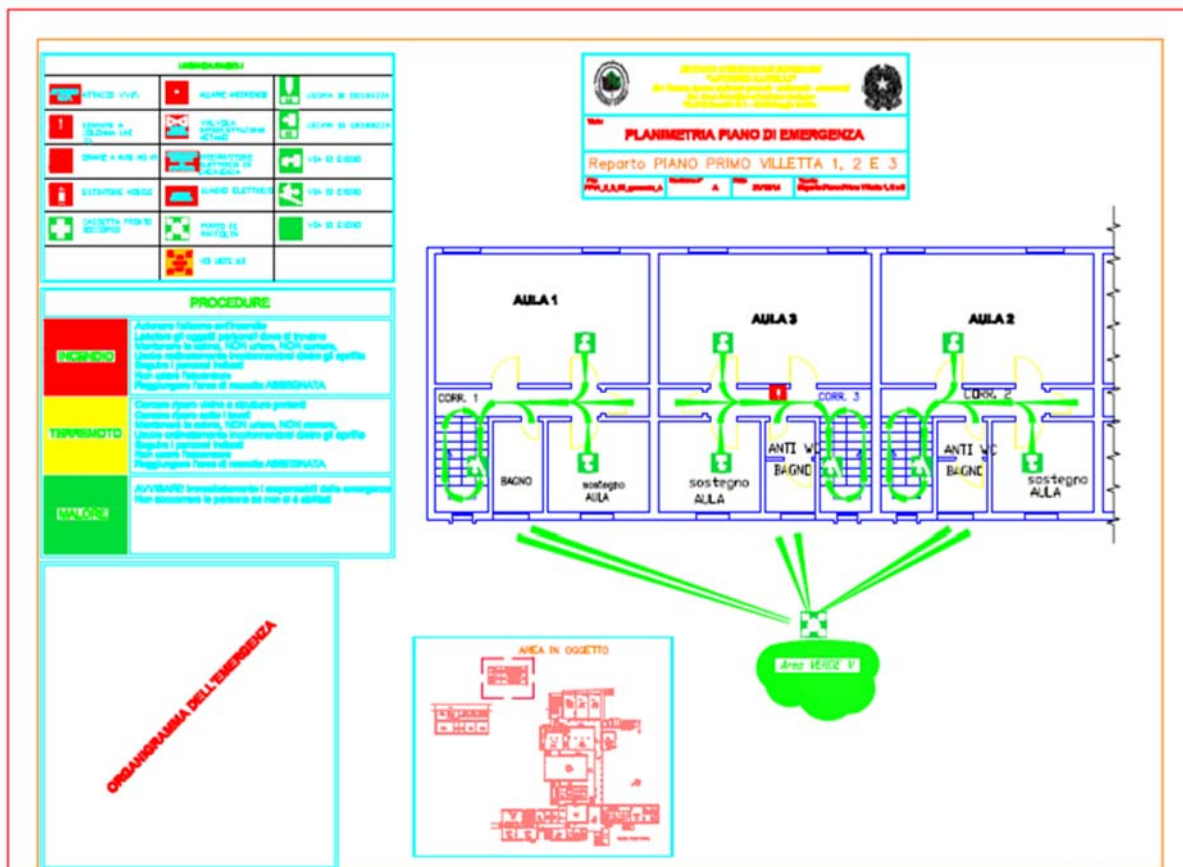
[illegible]

ATTACCO VV.F. | ALLARME INCENDIO | USCITA DI SICUREZZA
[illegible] | VALVOLA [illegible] | USCITA DI SICUREZZA
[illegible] | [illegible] | VIA DI ESODO
ESTINTORE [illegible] | QUADRO ELETTRICO | VIA DI ESODO
CASSETTA PRONTO SOCCORSO | PUNTO DI RACCOLTA | VIA DI ESODO
VIE DI ESODO

PROCEDURE

INCENDIO
Avvisare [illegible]
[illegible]
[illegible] la calma, NON urlare, NON correre,
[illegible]
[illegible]
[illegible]
Raggiungere l'area di raccolta ASSEGNATA

TERREMOTO
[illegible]
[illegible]
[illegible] la calma, NON urlare, NON correre,
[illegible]
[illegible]
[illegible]
Raggiungere l'area di raccolta ASSEGNATA

MALORE
AVVISARE immediatamente i responsabili delle emergenze
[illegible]

ORGANIGRAMMA DELL'EMERGENZA

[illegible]

PLANIMETRIA PIANO DI EMERGENZA

Reparto PIANO PRIMO VILLETTA 1, 2 E 3

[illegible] A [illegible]

AULA 1
AULA 3
AULA 2
CORR. 1
CORR. 3
CORR. 2
BAGNO
sostegno AULA
sostegno AULA
ANTI WC BAGNO
ANTI WC BAGNO
sostegno AULA

Area VERDE V

AREA IN OGGETTO